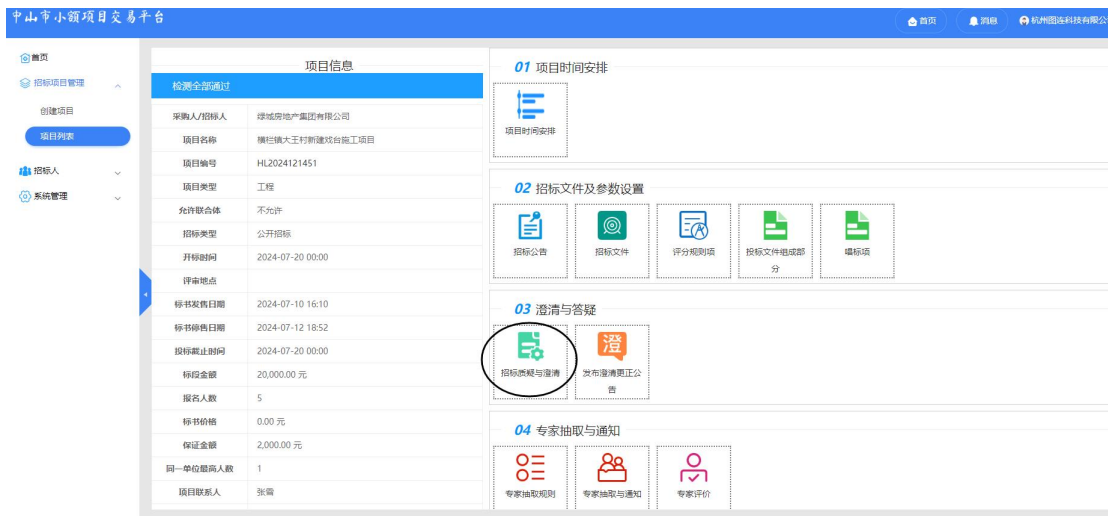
中山市小额项目交易平台

首页 消息 杭州图连科技有限公

首页
招标项目管理
创建项目
项目列表
招标人
系统管理

项目信息

检测全部通过

| | |
|---|---|
| 采购人/招标人 | 绿城房地产集团有限公司 |
| 项目名称 | 横栏镇大王村新建戏台施工项目 |
| 项目编号 | HL2024121451 |
| 项目类型 | 工程 |
| 允许联合体 | 不允许 |
| 招标类型 | 公开招标 |
| 开标时间 | 2024-07-20 00:00 |
| 评审地点 | |
| 标书发售日期 | 2024-07-10 16:10 |
| 标书停售日期 | 2024-07-12 18:52 |
| 投标截止时间 | 2024-07-20 00:00 |
| 标段金额 | 20,000.00 元 |
| 报名人数 | 5 |
| 标书价格 | 0.00 元 |
| 保证金额 | 2,000.00 元 |
| 同一单位最高人数 | 1 |
| 项目联系人 | 张雷 |

01 项目时间安排

项目时间安排

02 招标文件及参数设置

招标公告
招标文件
评分规则项
投标文件组成部分
唱标项

03 澄清与答疑

招标质疑与澄清
发布澄清更正公告

04 专家抽取与通知

专家抽取规则
专家抽取与通知
专家评价